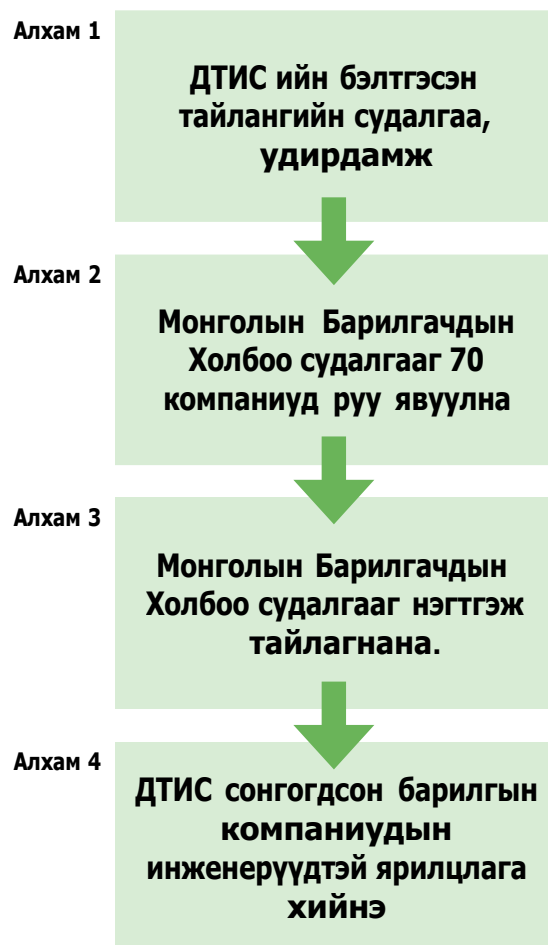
Алхам 1

ДТИС ийн бэлтгэсэн тайлангийн судалгаа, удирдамж

Алхам 2

Монголын Барилгачдын Холбоо судалгааг 70 компаниуд руу явуулна

Алхам 3

Монголын Барилгачдын Холбоо судалгааг нэгтгэж тайлагнана.

Алхам 4

ДТИС сонгогдсон барилгын компаниудын инженерүүдтэй ярилцлага хийнэ